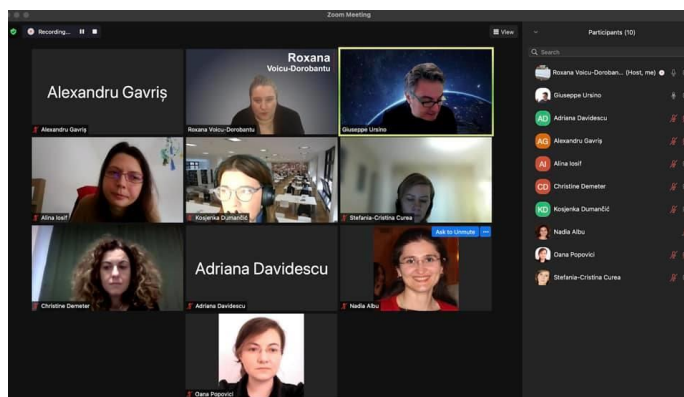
Zoom Meeting

Recording...

View

Alexandru Gavriș

Alexandru Gavriș

Roxana Voicu-Dorobantu

Roxana Voicu-Dorobantu

Giuseppe Ursino

Alina Iosif

Kosjenka Dumančić

Stefania-Cristina Curea

Christine Demeter

Adriana Davidescu

Adriana Davidescu

Ask to Unmute

Nadia Albu

Oana Popovici

Participants (10)

Search

Roxana Voicu-Doroban... (Host, me)

Giuseppe Ursino

AD Adriana Davidescu

AG Alexandru Gavriș

AI Alina Iosif

CD Christine Demeter

KD Kosjenka Dumančić

Nadia Albu

Oana Popovici

Stefania-Cristina Curea